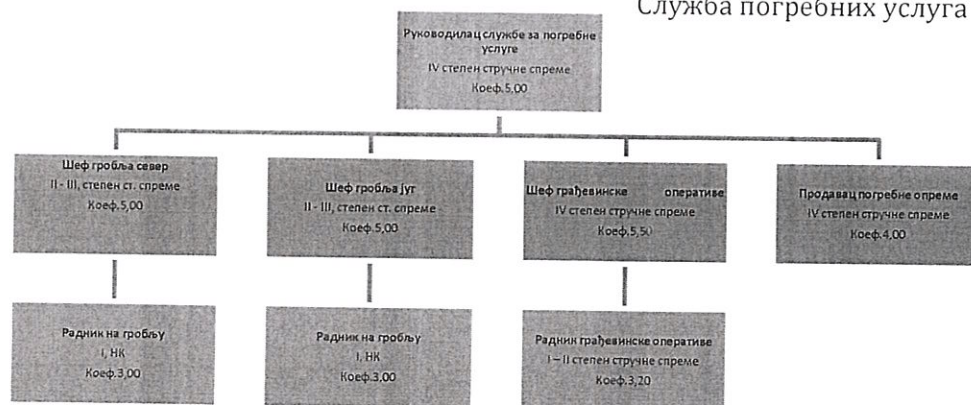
Служба погребних услуга

Руководилац службе за погребне услуге
IV степен стручне спреме
Коеф.5,00

Шеф гробља север
II - III, степен ст. спреме
Коеф.5,00

Шеф гробља југ
II - III, степен ст. спреме
Коеф.5,00

Шеф грађевинске оперативе
IV степен стручне спреме
Коеф.5,50

Продавац погребне опреме
IV степен стручне спреме
Коеф.4,00

Радник на гробљу
I, НК
Коеф.3,00

Радник на гробљу
I, НК
Коеф.3,00

Радник грађевинске оперативе
I – II степен стручне спреме
Коеф.3,20